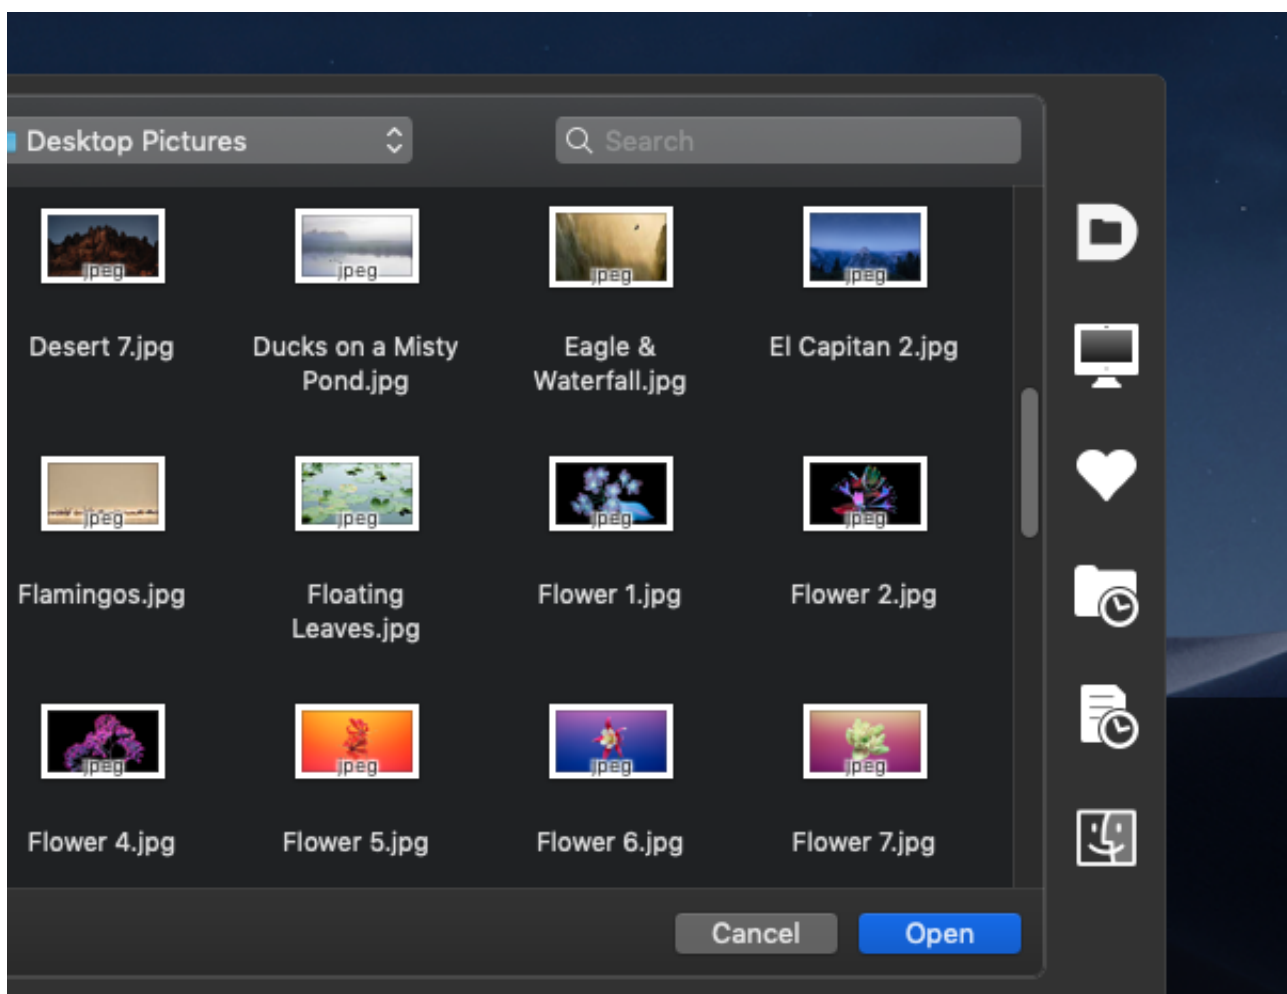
Desktop Pictures

Search

jpeg
Desert 7.jpg

jpeg
Ducks on a Misty Pond.jpg

jpeg
Eagle & Waterfall.jpg

jpeg
El Capitan 2.jpg

jpeg
Flamingos.jpg

jpeg
Floating Leaves.jpg

jpeg
Flower 1.jpg

jpeg
Flower 2.jpg

jpeg
Flower 4.jpg

jpeg
Flower 5.jpg

jpeg
Flower 6.jpg

jpeg
Flower 7.jpg

Cancel

Open